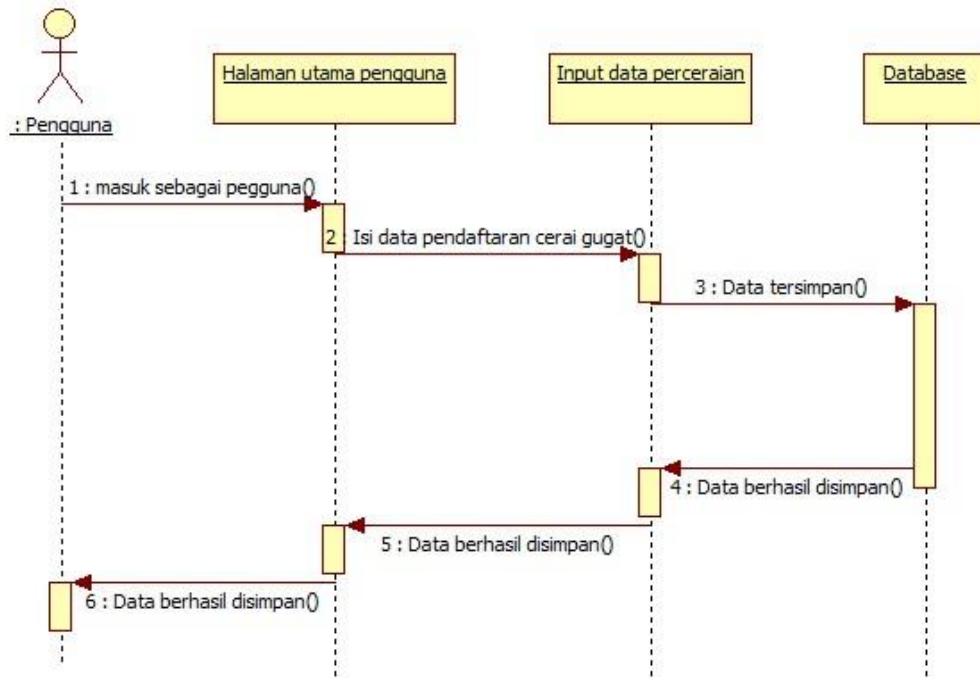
: Pengguna

Halaman utama pengguna

Input data perceraian

Database

1 : masuk sebagai pegguna()

2 : Isi data pendaftaran cerai gugat()

3 : Data tersimpan()

4 : Data berhasil disimpan()

5 : Data berhasil disimpan()

6 : Data berhasil disimpan()